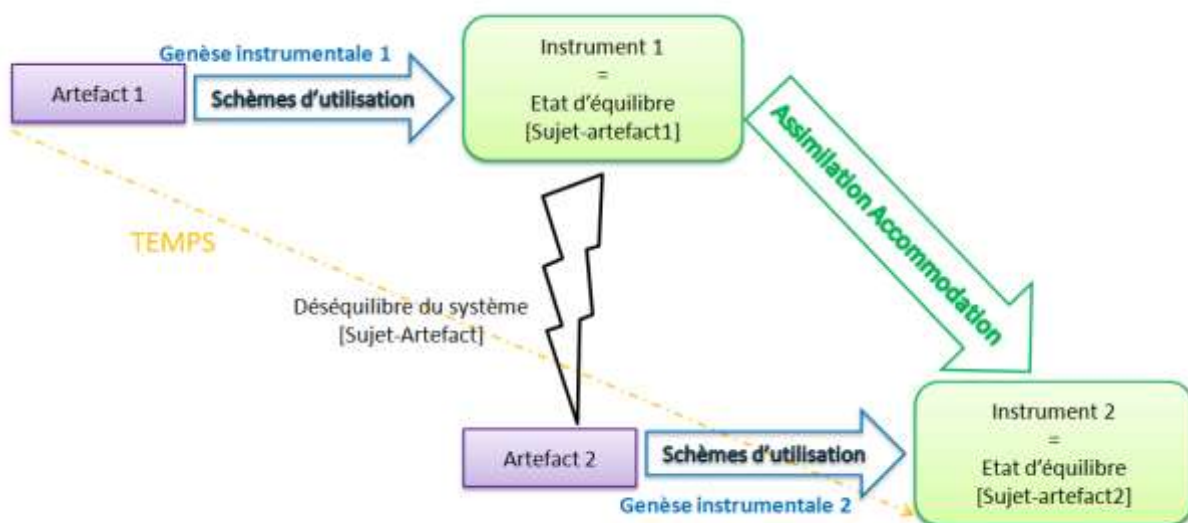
Genèse instrumentale 1

Artefact 1

Schèmes d'utilisation

Instrument 1
=
Etat d'équilibre
[Sujet-artefact1]

Assimilation Accommodation

TEMPS

Déséquilibre du système
[Sujet-Artefact]

Artefact 2

Schèmes d'utilisation

Genèse instrumentale 2

Instrument 2
=
Etat d'équilibre
[Sujet-artefact2]